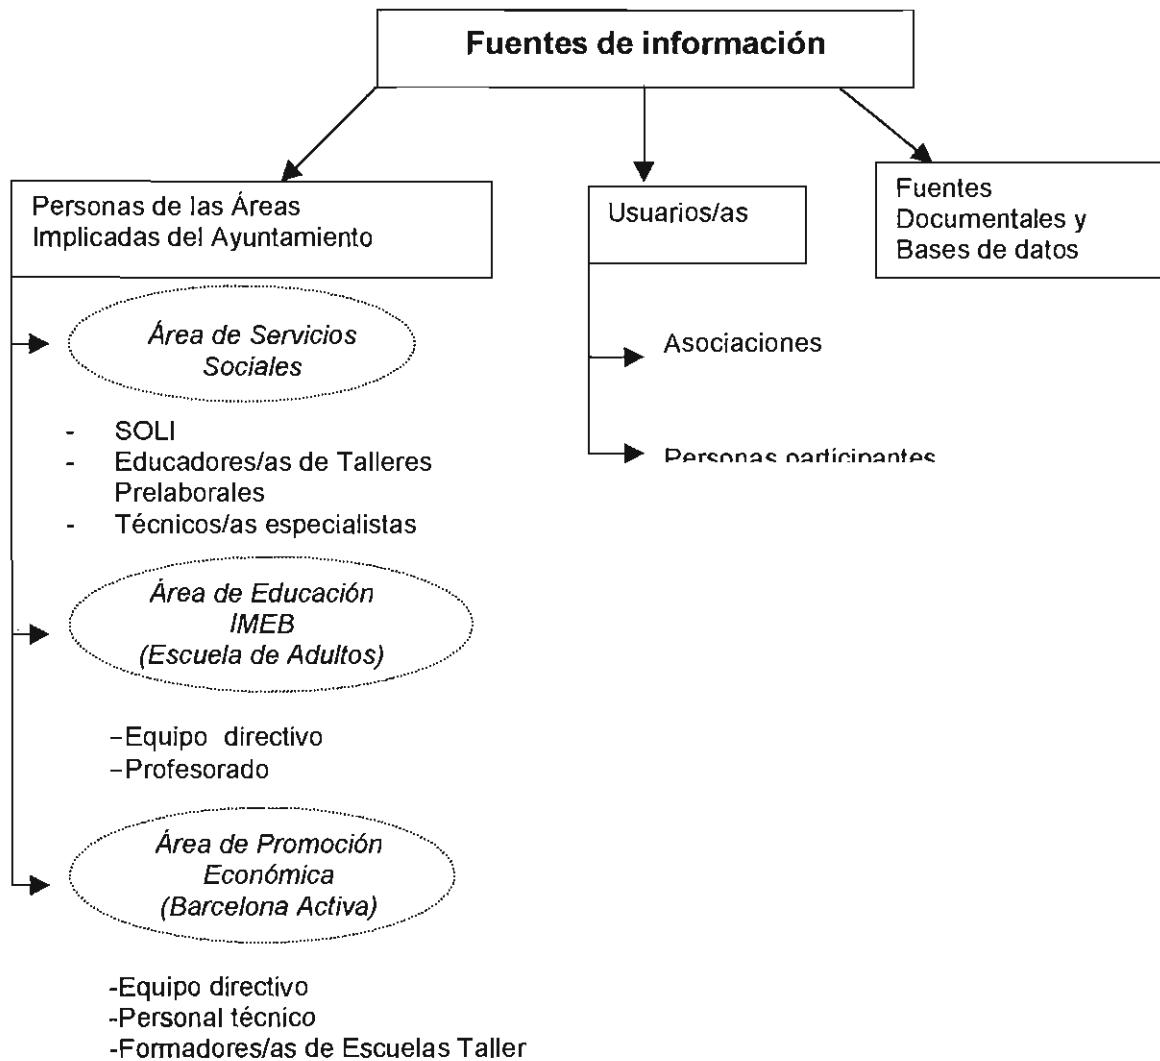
Fuentes de información

Personas de las Áreas Implicadas del Ayuntamiento

Área de Servicios Sociales

- SOLI
- Educadores/as de Talleres Prelaborales
- Técnicos/as especialistas

Área de Educación IMEB (Escuela de Adultos)

-Equipo directivo
-Profesorado

Área de Promoción Económica (Barcelona Activa)

-Equipo directivo
-Personal técnico
-Formadores/as de Escuelas Taller

Usuarios/as

Asociaciones

Personas participantes

Fuentes Documentales y Bases de datos